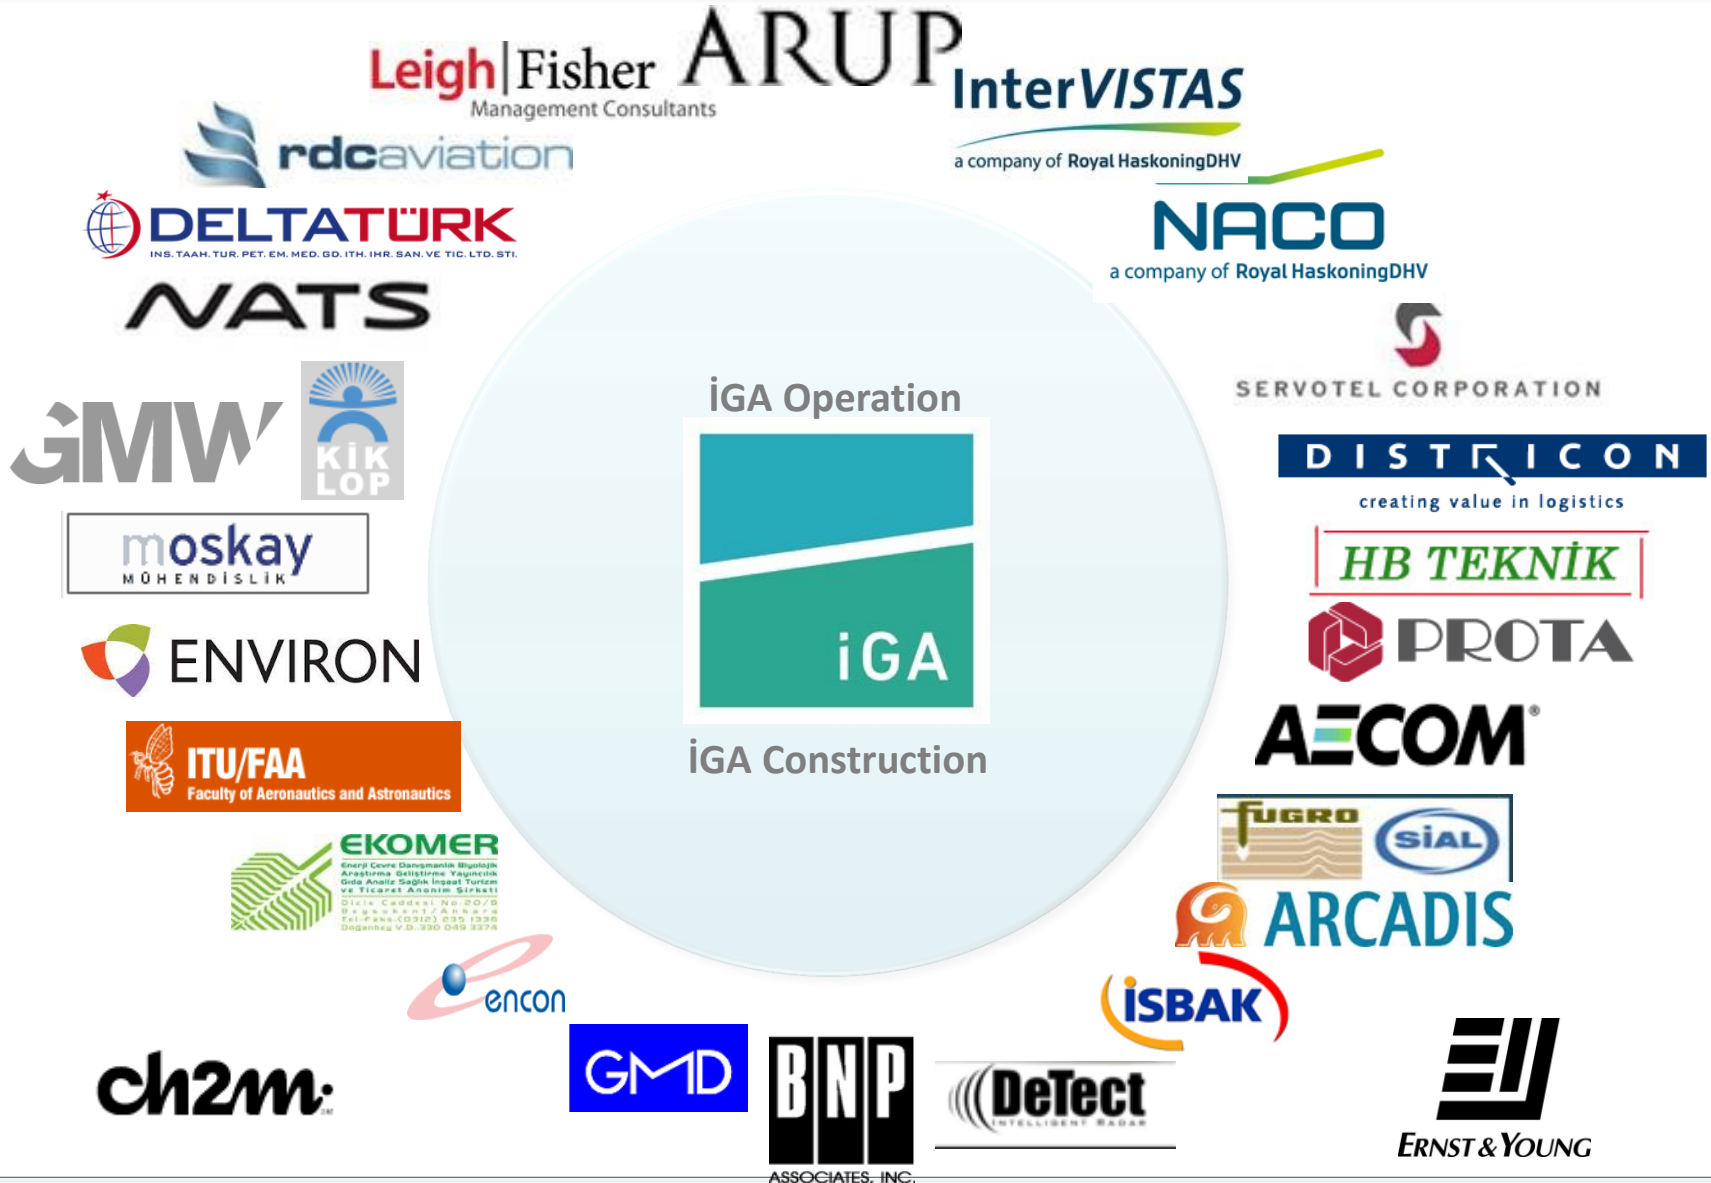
Leigh|Fisher
Management Consultants

ARUP

InterVISTAS
a company of Royal HaskoningDHV

rdcaviation

DELTATÜRK
INS. TAAH. TUR. PET. EM. MED. GD. ITH. IHR. SAN. VE TIC. LTD. STI.

NACO
a company of Royal HaskoningDHV

NATS

SERVOTEL CORPORATION

GMW

KİK LOP

İGA Operation

iGA

İGA Construction

DISTRICON
creating value in logistics

moskay
MÜHENDİSLİK

HB TEKNİK

PROTA

ENVIRON

AECOM

ITU/FAA
Faculty of Aeronautics and Astronautics

FUGRO

SiAL

EKOMER
Enerji Çevre Danışmanlık Biyolojik Araştırma Geliştirme Yayıncılık Gıda Analiz Sağlık İnşaat Turizm ve Ticaret Anonim Şirketi
Dicle Caddesi No:20/8
Beşevler/Ankara
Tel-Faks:(0312) 235 1336
Doğanbey V.D.330 049 3374

ARCADIS

encon

İSBAK

ch2m

GMD

BNP
ASSOCIATES, INC.

DeTect
INTELLIGENT RADAR

ERNST & YOUNG